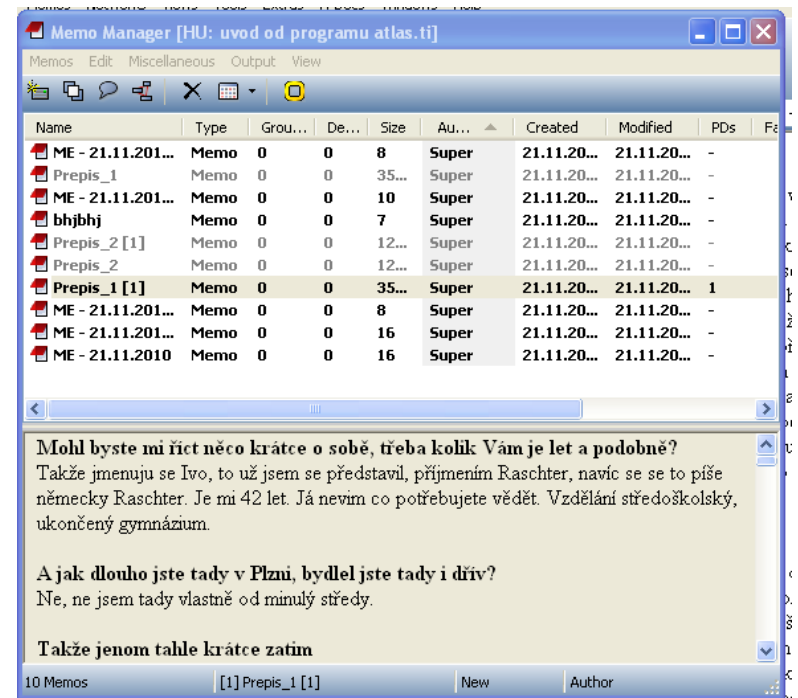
Memo Manager [HU: uvod od programu atlas.ti]

Memos Edit Miscellaneous Output View

| Name | Type | Grou... | De... | Size | Au... | Created | Modified | PDs | Fa |
|---|---|---|---|---|---|---|---|---|---|
| ME - 21.11.201... | Memo | 0 | 0 | 8 | Super | 21.11.20... | 21.11.20... | - | |
| Prepis_1 | Memo | 0 | 0 | 35... | Super | 21.11.20... | 21.11.20... | - | |
| ME - 21.11.201... | Memo | 0 | 0 | 10 | Super | 21.11.20... | 21.11.20... | - | |
| bhjbhj | Memo | 0 | 0 | 7 | Super | 21.11.20... | 21.11.20... | - | |
| Prepis_2 [1] | Memo | 0 | 0 | 12... | Super | 21.11.20... | 21.11.20... | - | |
| Prepis_2 | Memo | 0 | 0 | 12... | Super | 21.11.20... | 21.11.20... | - | |
| Prepis_1 [1] | Memo | 0 | 0 | 35... | Super | 21.11.20... | 21.11.20... | 1 | |
| ME - 21.11.201... | Memo | 0 | 0 | 8 | Super | 21.11.20... | 21.11.20... | - | |
| ME - 21.11.201... | Memo | 0 | 0 | 16 | Super | 21.11.20... | 21.11.20... | - | |
| ME - 21.11.2010 | Memo | 0 | 0 | 16 | Super | 21.11.20... | 21.11.20... | - | |

Mohl byste mi řict něco krátce o sobě, třeba kolik Vám je let a podobně?
Takže jmenuji se Ivo, to už jsem se představil, příjmením Raschter, navíc se se to píše německy Raschter. Je mi 42 let. Já nevim co potřebujete vědět. Vzdělání středoškolský, ukončený gymnázium.

A jak dlouho jste tady v Plzni, bydlel jste tady i dřív?
Ne, ne jsem tady vlastně od minulý středy.

Takže jenom tahle krátce zatim

10 Memos | [1] Prepis_1 [1] | New | Author